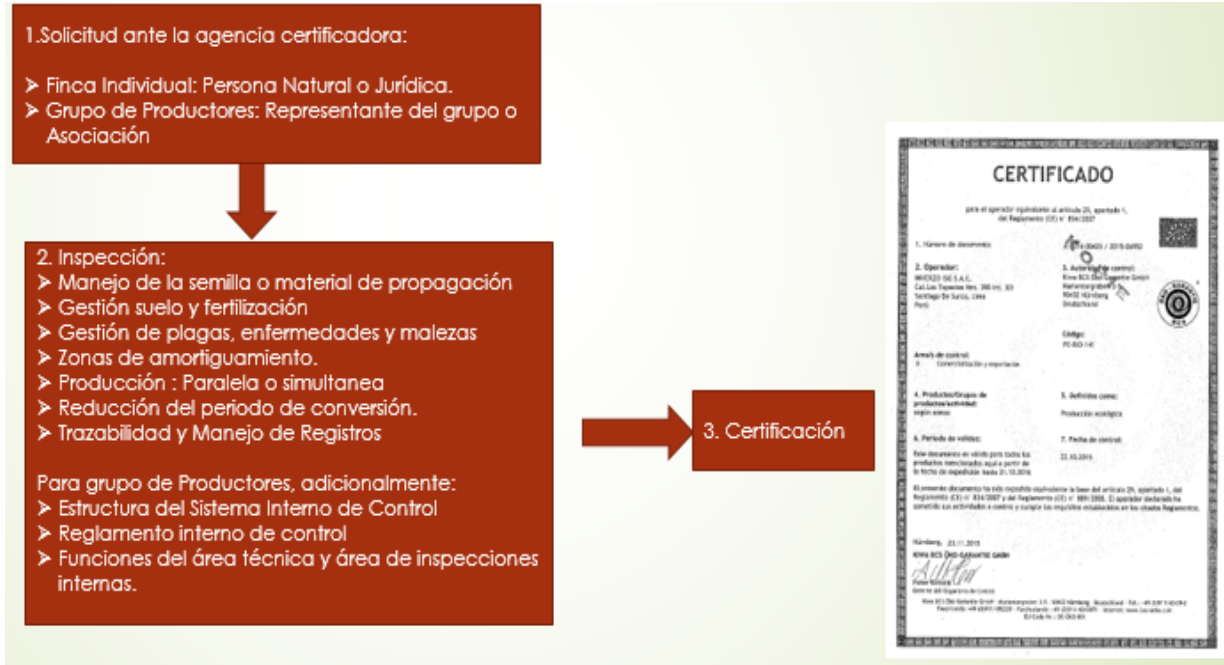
1.Solicitud ante la agencia certificadora:

➢ Finca Individual: Persona Natural o Jurídica.
➢ Grupo de Productores: Representante del grupo o Asociación

2. Inspección:
➢ Manejo de la semilla o material de propagación
➢ Gestión suelo y fertilización
➢ Gestión de plagas, enfermedades y malezas
➢ Zonas de amortiguamiento.
➢ Producción : Paralela o simultanea
➢ Reducción del periodo de conversión.
➢ Trazabilidad y Manejo de Registros

Para grupo de Productores, adicionalmente:
➢ Estructura del Sistema Interno de Control
➢ Reglamento interno de control
➢ Funciones del área técnica y área de inspecciones internas.

3. Certificación

CERTIFICADO

para el operador equivalente al artículo 29, apartado 1, del Reglamento (CE) n° 834/2007

1. Número de documento: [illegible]

2. Operador: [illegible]

3. Autoridad de control: Kiwa BCS Öko-Garantie GmbH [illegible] Nürnberg Deutschland

Código: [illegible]

Área/s de control: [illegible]

4. Productos/Grupos de productos/actividad: según anexo

5. Definidos como: Producción ecológica

6. Período de validez: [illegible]

7. Fecha de control: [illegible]

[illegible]

Nürnberg, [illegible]

KIWA BCS ÖKO-GARANTIE GMBH

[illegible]